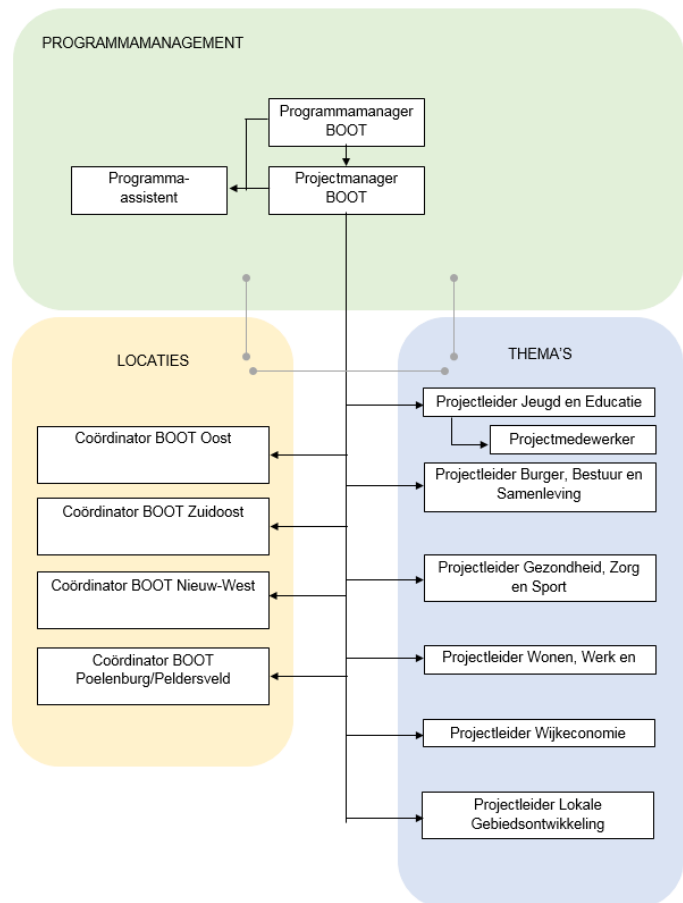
PROGRAMMAMANAGEMENT

Programmamanager BOOT

Programma-assistent

Projectmanager BOOT

LOCATIES

THEMA'S

Projectleider Jeugd en Educatie

Projectmedewerker

Coördinator BOOT Oost

Projectleider Burger, Bestuur en Samenleving

Coördinator BOOT Zuidoost

Projectleider Gezondheid, Zorg en Sport

Coördinator BOOT Nieuw-West

Projectleider Wonen, Werk en

Coördinator BOOT Poelenburg/Peldersveld

Projectleider Wijkeconomie

Projectleider Lokale Gebiedsontwikkeling